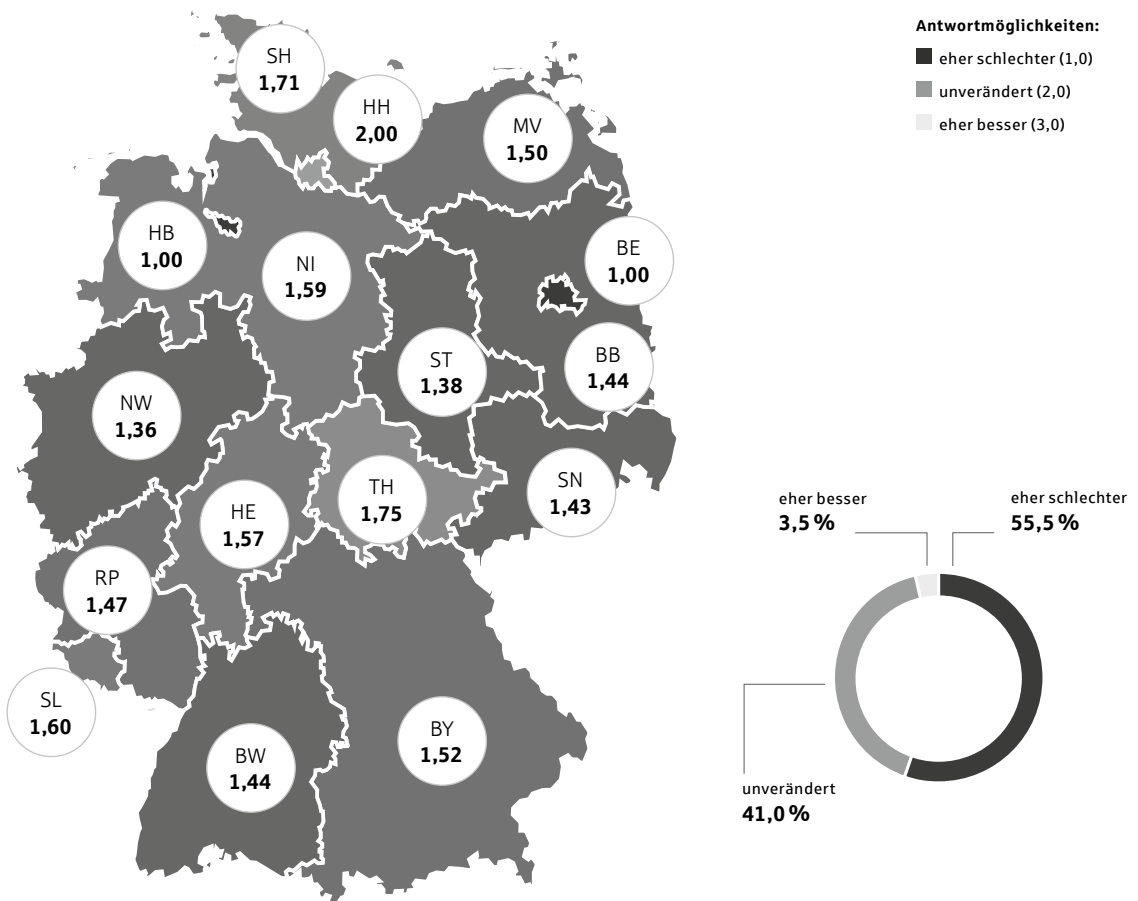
Antwortmöglichkeiten:
eher schlechter (1,0)
unverändert (2,0)
eher besser (3,0)

SH
1,71

HH
2,00

MV
1,50

HB
1,00

NI
1,59

BE
1,00

ST
1,38

BB
1,44

NW
1,36

TH
1,75

SN
1,43

HE
1,57

RP
1,47

SL
1,60

BW
1,44

BY
1,52

eher besser
3,5 %

eher schlechter
55,5 %

unverändert
41,0 %